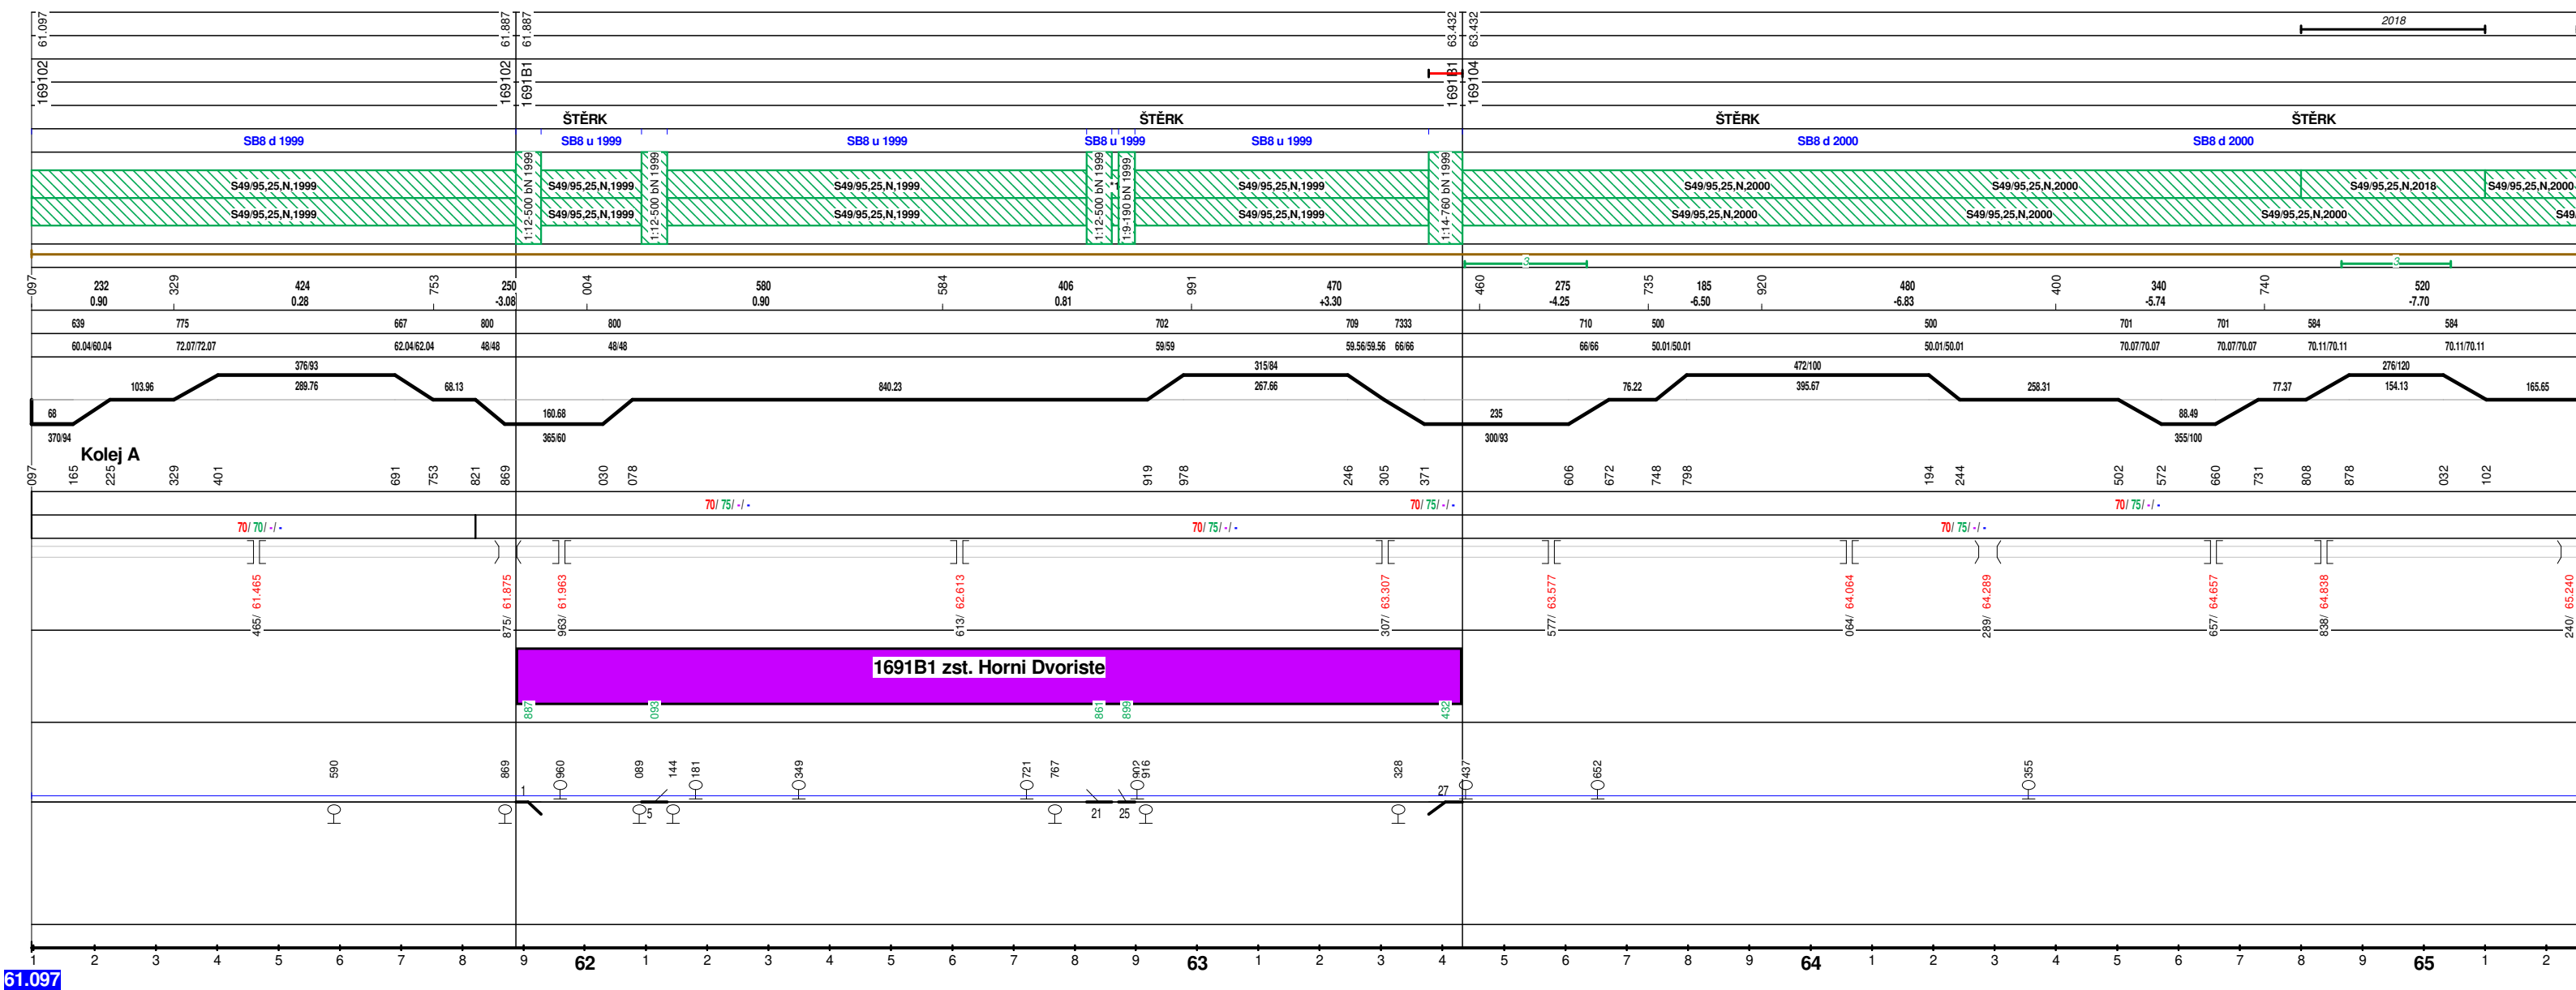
61.097 61.887 61.887 63.432 63.432
2018
169102 169102 1691B1 1691B1 169104

ŠTĚRK ŠTĚRK ŠTĚRK ŠTĚRK

SB8 d 1999 SB8 u 1999 SB8 u 1999 SB8 u 1999 SB8 u 1999 SB8 d 2000 SB8 d 2000

S49/95,25,N,1999 1:12-500 bN 1999 S49/95,25,N,1999 1:12-500 bN 1999 S49/95,25,N,1999 1:12-500 bN 1999 1:9-190 bN 1999 S49/95,25,N,1999 1:14-760 bN 1999 S49/95,25,N,2000 S49/95,25,N,2000 S49/95,25,N,2018 S49/95,25,N,2000
S49/95,25,N,1999 S49/95,25,N,1999 S49/95,25,N,1999 S49/95,25,N,1999 S49/95,25,N,2000 S49/95,25,N,2000 S49/95,25,N,2000 S49

3 3

097 232 0.90 329 424 0.28 753 250 -3.08 004 580 0.90 584 406 0.81 991 470 +3.30 460 275 -4.25 735 185 -6.50 920 480 -6.83 400 340 -5.74 740 520 -7.70

639 775 667 800 800 702 709 7333 710 500 500 701 701 584 584

60.04/60.04 72.07/72.07 62.04/62.04 48/48 48/48 59/59 59.56/59.56 66/66 66/66 50.01/50.01 50.01/50.01 70.07/70.07 70.07/70.07 70.11/70.11 70.11/70.11

376/93 315/84 472/100 276/120
103.96 289.76 68.13 840.23 267.66 76.22 395.67 258.31 77.37 154.13 165.65
68 160.68 235 88.49
370/94 365/60 300/93 355/100

Kolej A

097 165 225 329 401 691 753 821 869 030 078 919 978 246 305 371 606 672 748 798 194 244 502 572 660 731 808 878 032 102

70/ 75/ -/ - 70/ 75/ -/ - 70/ 75/ -/ -
70/ 70/ -/ - 70/ 75/ -/ - 70/ 75/ -/ -

465/ 61.465 875/ 61.875 963/ 61.963 613/ 62.613 307/ 63.307 577/ 63.577 064/ 64.064 239/ 64.289 657/ 64.657 838/ 64.838 240/ 65.240

1691B1 zst. Horni Dvoriste

887 093 861 899 432

590 869 960 089 144 181 349 721 767 902 916 328 437 652 355
1 5 21 25 27

1 2 3 4 5 6 7 8 9 62 1 2 3 4 5 6 7 8 9 63 1 2 3 4 5 6 7 8 9 64 1 2 3 4 5 6 7 8 9 65 1 2
61.097